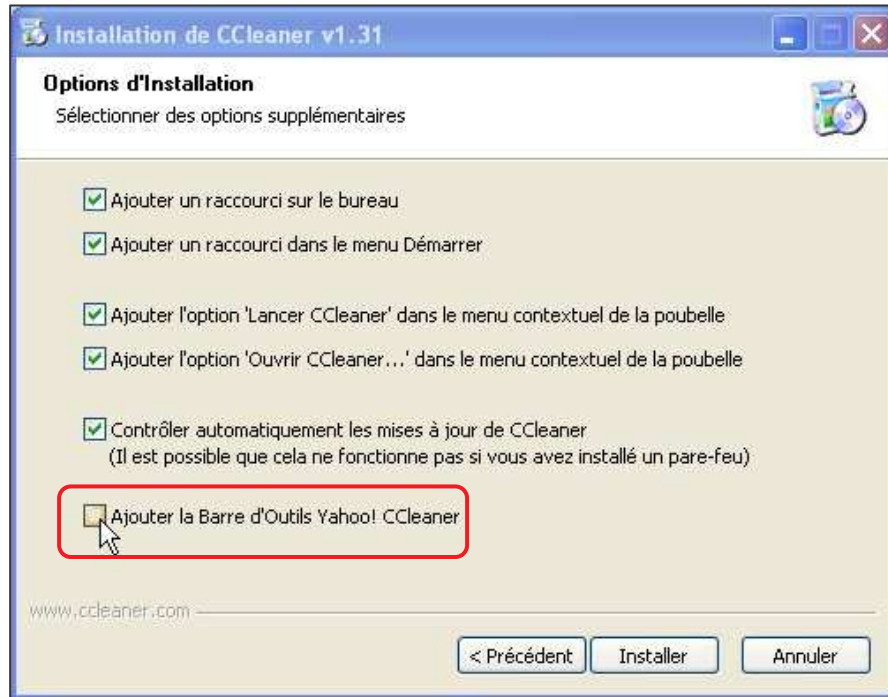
Installation de CCleaner v1.31

Options d'Installation
Sélectionner des options supplémentaires

Ajouter un raccourci sur le bureau
Ajouter un raccourci dans le menu Démarrer

Ajouter l'option 'Lancer CCleaner' dans le menu contextuel de la poubelle
Ajouter l'option 'Ouvrir CCleaner...' dans le menu contextuel de la poubelle

Contrôler automatiquement les mises à jour de CCleaner
(Il est possible que cela ne fonctionne pas si vous avez installé un pare-feu)

Ajouter la Barre d'Outils Yahoo! CCleaner

www.ccleaner.com

< Précédent
Installer
Annuler